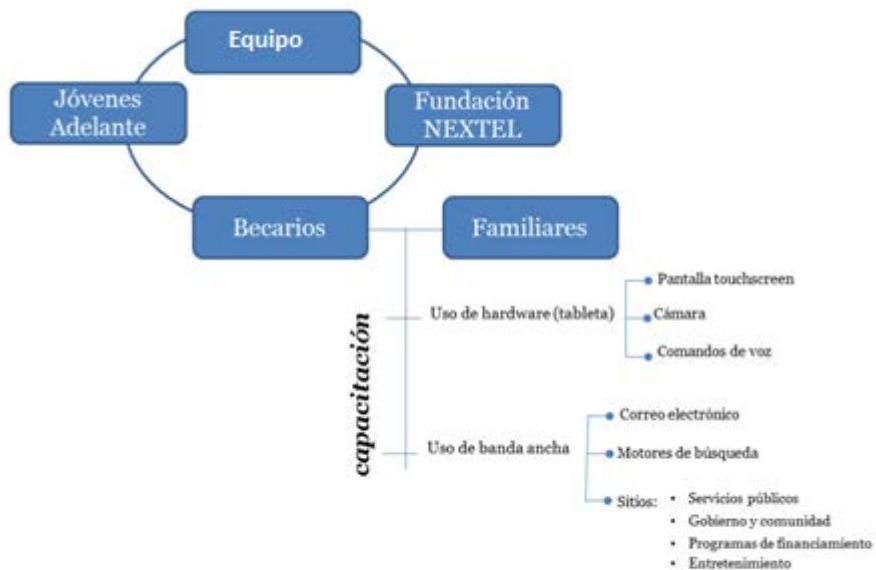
Equipo

Jóvenes Adelante

Fundación NEXTEL

Becarios

Familiares

capacitación

Uso de hardware (tableta)

Pantalla touchscreen

Cámara

Comandos de voz

Uso de banda ancha

Correo electrónico

Motores de búsqueda

Sitios:
• Servicios públicos
• Gobierno y comunidad
• Programas de financiamiento
• Entretenimiento